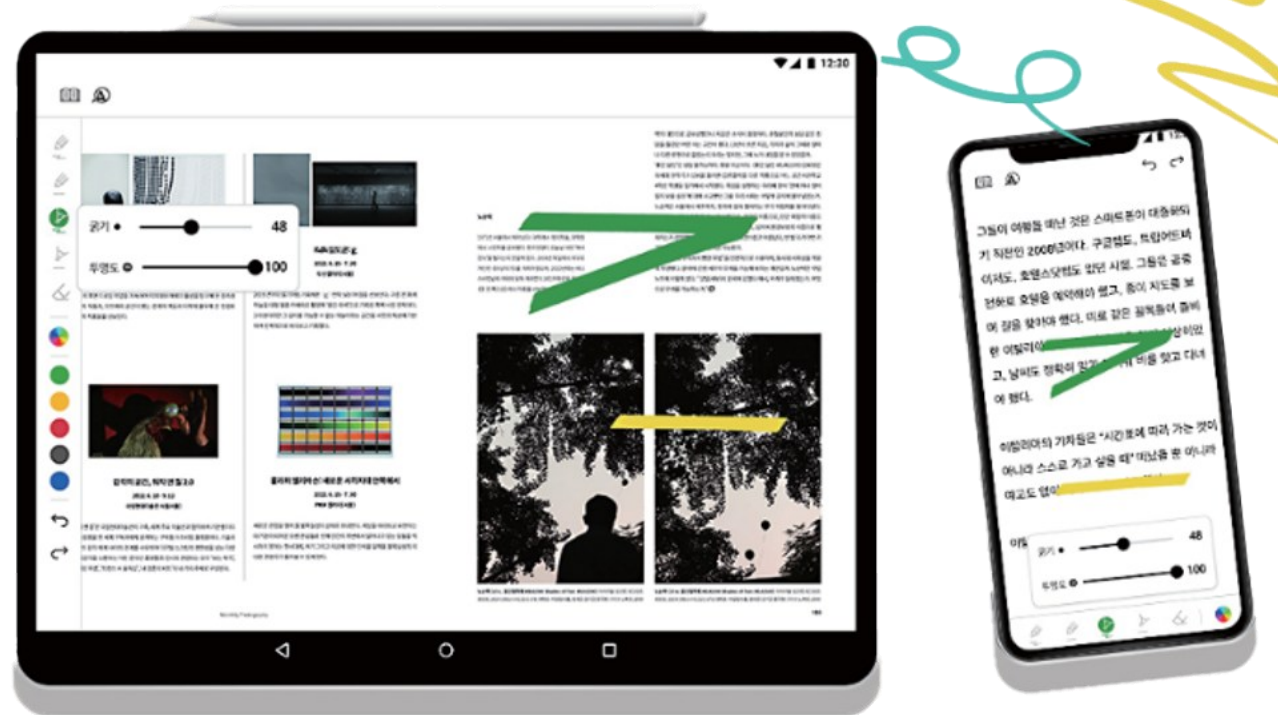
12:30

굵기 48

투명도 100

그들이 여행을 떠난 것은 스마트폰이 대중화되기 직전인 2008년이다. 구글맵도, 트립어드바이저도, 호텔스닷컴도 없던 시절. 그들은 공중전화로 호텔을 예약해야 했고, 종이 지도를 보며 길을 찾아야 했다. 미로 같은 골목들에 즐비한 이탈리아의 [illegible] 상비었고, 날씨도 정확히 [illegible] 비용 들고 다녀야 했다.

이탈리아의 기차들은 "시간표에 따라 가는 것이 아니라 스스로 가고 싶을 때" 떠났을 뿐 아니라 때로도 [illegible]

굵기 48

투명도 100